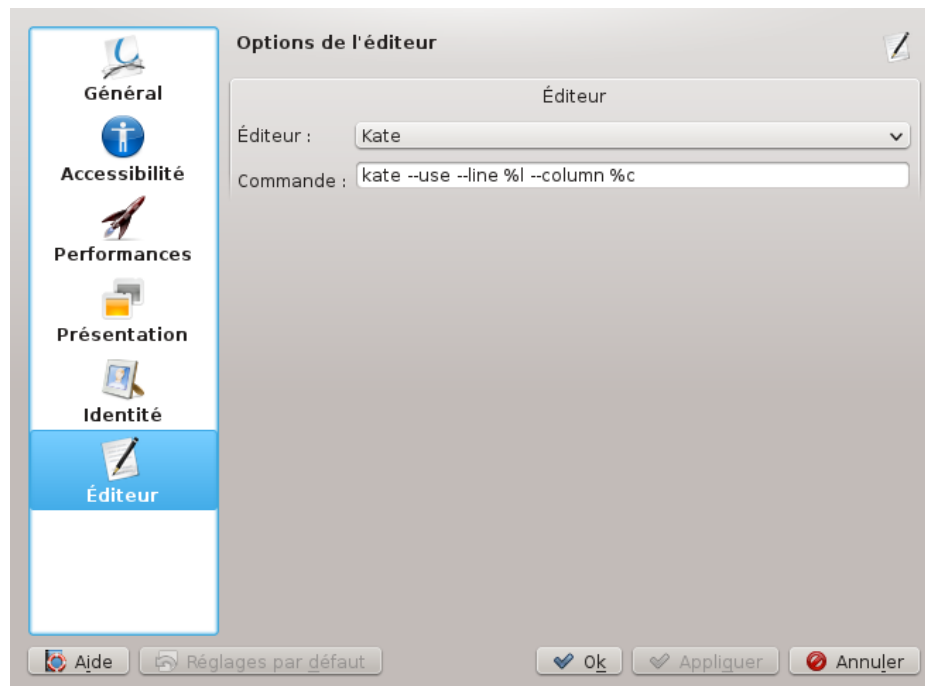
Général
Accessibilité
Performances
Présentation
Identité
Éditeur

Options de l'éditeur

Éditeur

Éditeur : Kate

Commande : kate --use --line %l --column %c

Aide
Réglages par défaut
Ok
Appliquer
Annuler